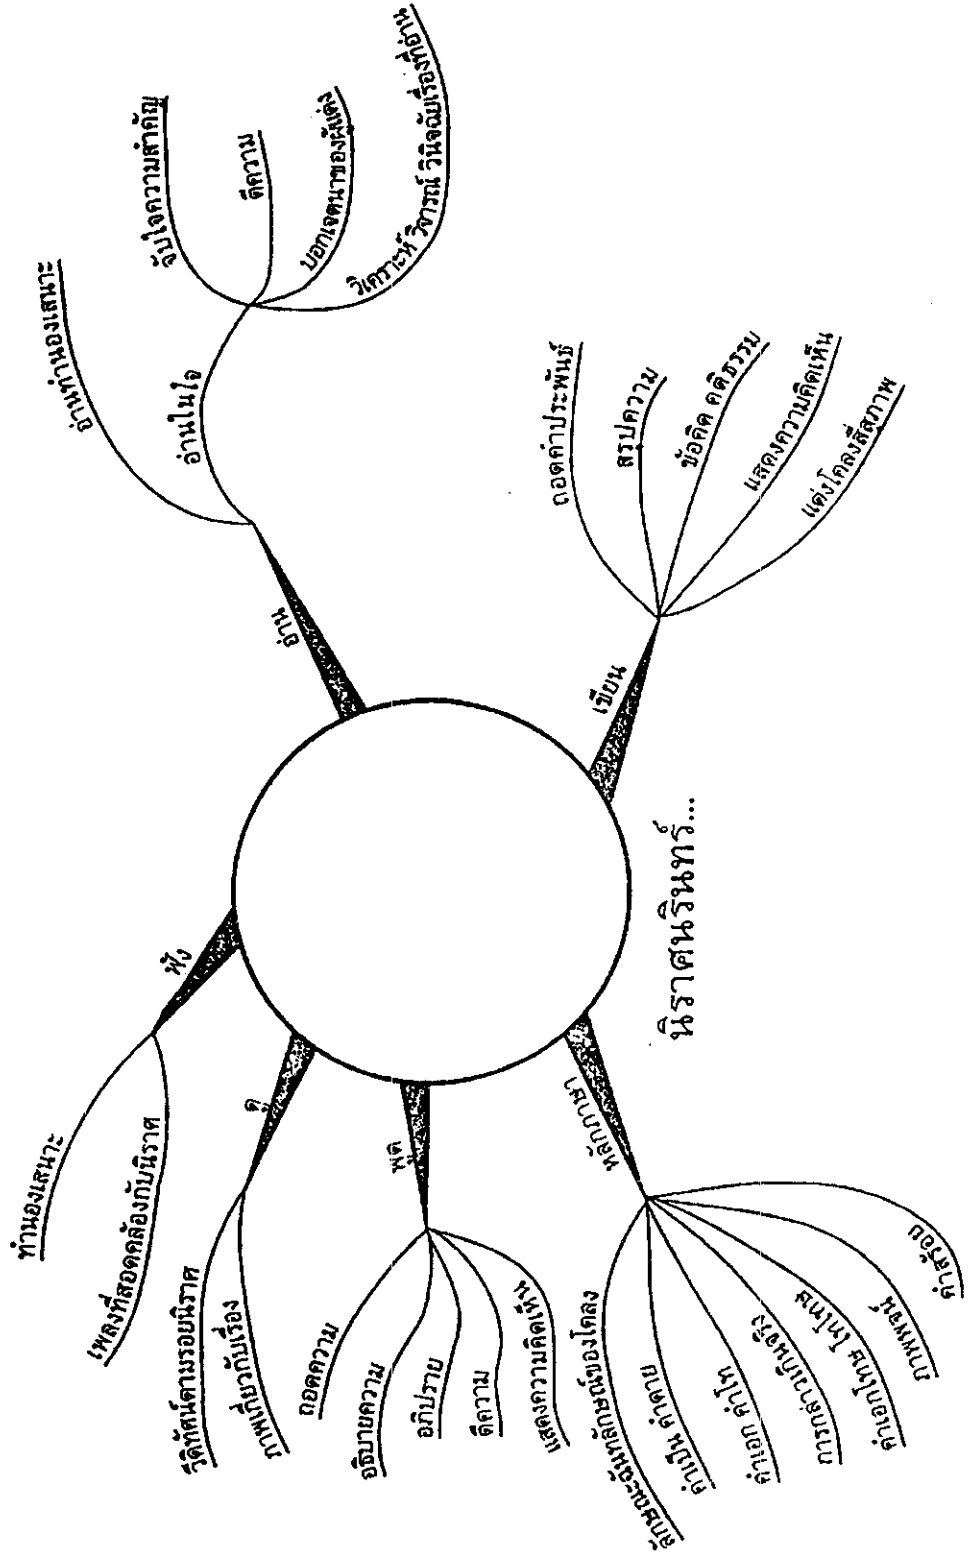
นิราศนรินทร์...

อ่าน
อ่านในใจ
อ่านทำนองเสนาะ
จับใจความสำคัญ
ตีความ
บอกเจตนาของผู้แต่ง
วิเคราะห์ วิจารณ์ วินิจฉัยเรื่องที่อ่าน

เขียน
ถอดคำประพันธ์
สรุปความ
ข้อคิด คติธรรม
แสดงความคิดเห็น
แต่งโคลงสี่สุภาพ

ฟัง
ทำนองเสนาะ
เพลงที่สอดคล้องกับนิราศ

ดู
วัดทัศน์ตามรอยนิราศ
ภาพเกี่ยวกับเรื่อง

พูด
ถอดความ
อธิบายความ
อภิปราย
ตีความ
แสดงความคิดเห็น

หลักภาษา
ลักษณะฉันทลักษณ์ของโคลง
คำเป็น คำตาย
คำเอก คำโท
การเล่นเสียงสัมผัส
คำเอกโทษ โทโทษ
ภาพพจน์
คำสร้อย